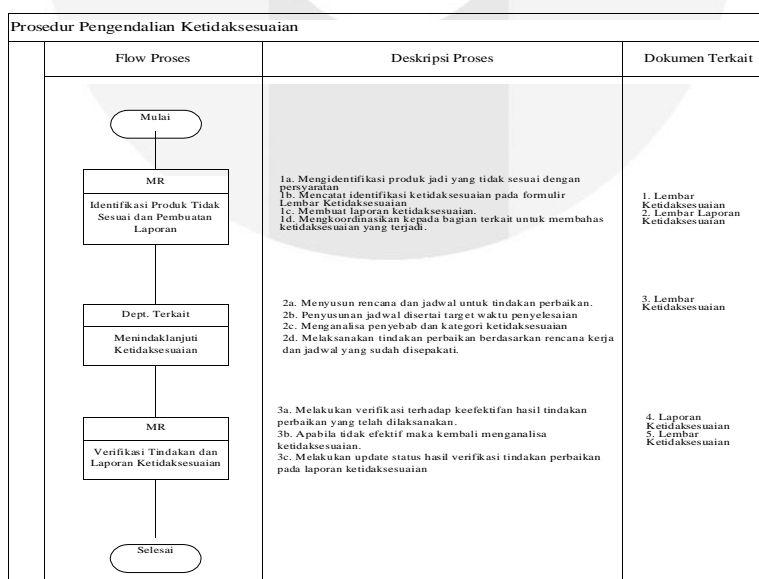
Prosedur Pengendalian Ketidaksesuaian

| Flow Proses | Deskripsi Proses | Dokumen Terkait |
|---|---|---|
| Mulai | | |
| MR<br>Identifikasi Produk Tidak Sesuai dan Pembuatan Laporan | 1a. Mengidentifikasi produk jadi yang tidak sesuai dengan persyaratan<br>1b. Mencatat identifikasi ketidaksesuaian pada formulir Lembar Ketidaksesuaian<br>1c. Membuat laporan ketidaksesuaian.<br>1d. Mengkoordinasikan kepada bagian terkait untuk membahas ketidaksesuaian yang terjadi. | 1. Lembar Ketidaksesuaian<br>2. Lembar Laporan Ketidaksesuaian |
| Dept. Terkait<br>Menindaklanjuti Ketidaksesuaian | 2a. Menyusun rencana dan jadwal untuk tindakan perbaikan.<br>2b. Penyusunan jadwal disertai target waktu penyelesaian<br>2c. Menganalisa penyebab dan kategori ketidaksesuaian<br>2d. Melaksanakan tindakan perbaikan berdasarkan rencana kerja dan jadwal yang sudah disepakati. | 3. Lembar Ketidaksesuaian |
| MR<br>Verifikasi Tindakan dan Laporan Ketidaksesuaian | 3a. Melakukan verifikasi terhadap keefektifan hasil tindakan perbaikan yang telah dilaksanakan.<br>3b. Apabila tidak efektif maka kembali menganalisa ketidaksesuaian.<br>3c. Melakukan update status hasil verifikasi tindakan perbaikan pada laporan ketidaksesuaian | 4. Laporan Ketidaksesuaian<br>5. Lembar Ketidaksesuaian |
| Selesai | | |